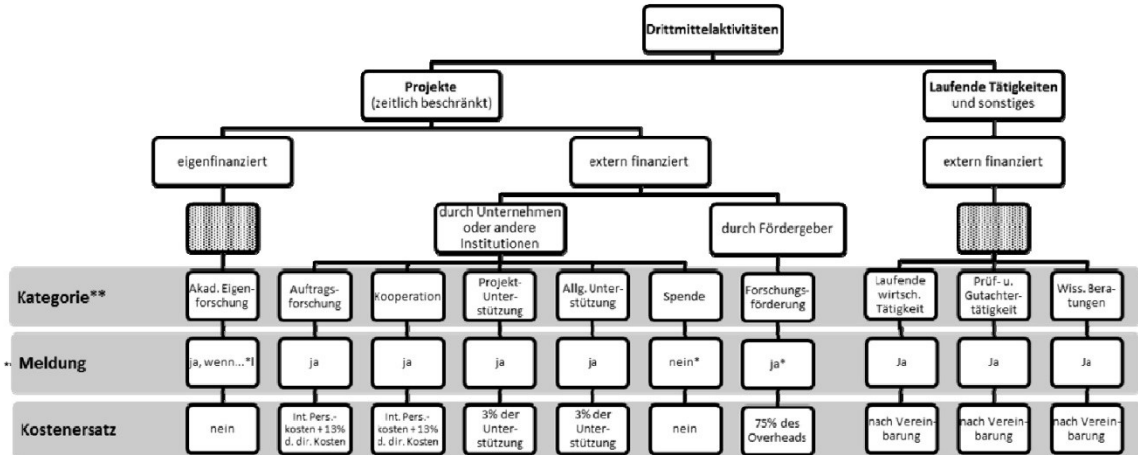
Drittmittelaktivitäten

Projekte
(zeitlich beschränkt)

Laufende Tätigkeiten
und sonstiges

eigenfinanziert

extern finanziert

extern finanziert

durch Unternehmen oder andere Institutionen

durch Fördergeber

Kategorie**

Akad. Eigenforschung

Auftragsforschung

Kooperation

Projekt-Unterstützung

Allg. Unterstützung

Spende

Forschungsförderung

Laufende wirtsch. Tätigkeit

Prüf- u. Gutachtertätigkeit

Wiss. Beratungen

** Meldung

ja, wenn...*I

ja

ja

ja

ja

nein*

ja*

Ja

Ja

Ja

Kostenersatz

nein

Int. Pers.-kosten + 13% d. dir. Kosten

Int. Pers.-kosten + 13% d. dir. Kosten

3% der Unterstützung

3% der Unterstützung

nein

75% des Overheads

nach Vereinbarung

nach Vereinbarung

nach Vereinbarung